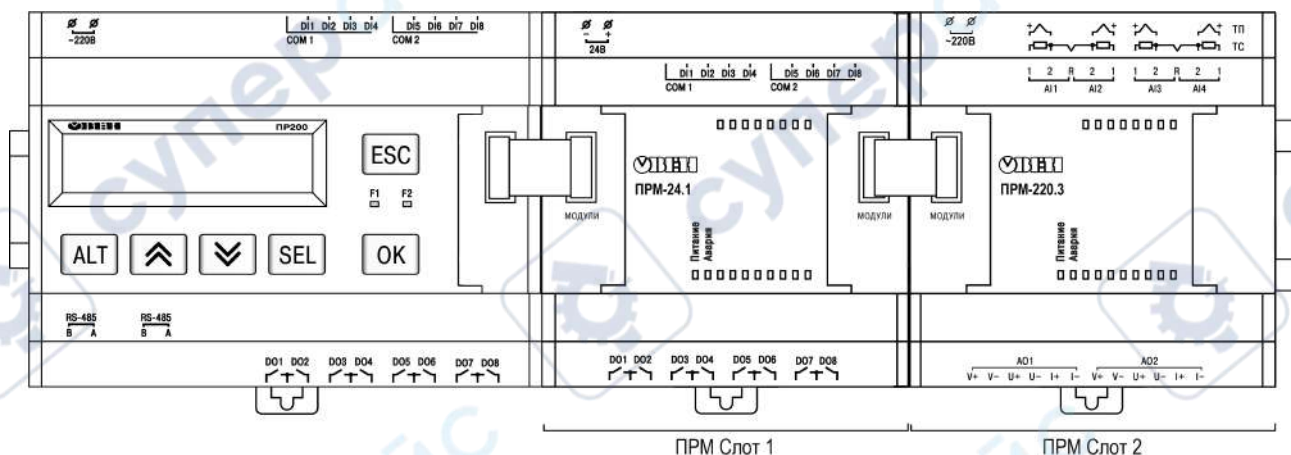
~220В
DI1 DI2 DI3 DI4
COM 1
DI5 DI6 DI7 DI8
COM 2
24В
DI1 DI2 DI3 DI4
COM 1
DI5 DI6 DI7 DI8
COM 2
~220В
ТП
ТС
1 2 R 2 1
AI1 AI2
1 2 R 2 1
AI3 AI4

ОВЕН
ПР200
ESC
F1 F2
ALT
SEL
OK
МОДУЛИ
ОВЕН
ПРМ-24.1
Питание
Авария
МОДУЛИ
МОДУЛИ
ОВЕН
ПРМ-220.3
Питание
Авария

RS-485
B A
RS-485
B A

DO1 DO2 DO3 DO4 DO5 DO6 DO7 DO8
DO1 DO2 DO3 DO4 DO5 DO6 DO7 DO8
AO1
V+ V− U+ U− I+ I−
AO2
V+ V− U+ U− I+ I−

ПРМ Слот 1
ПРМ Слот 2